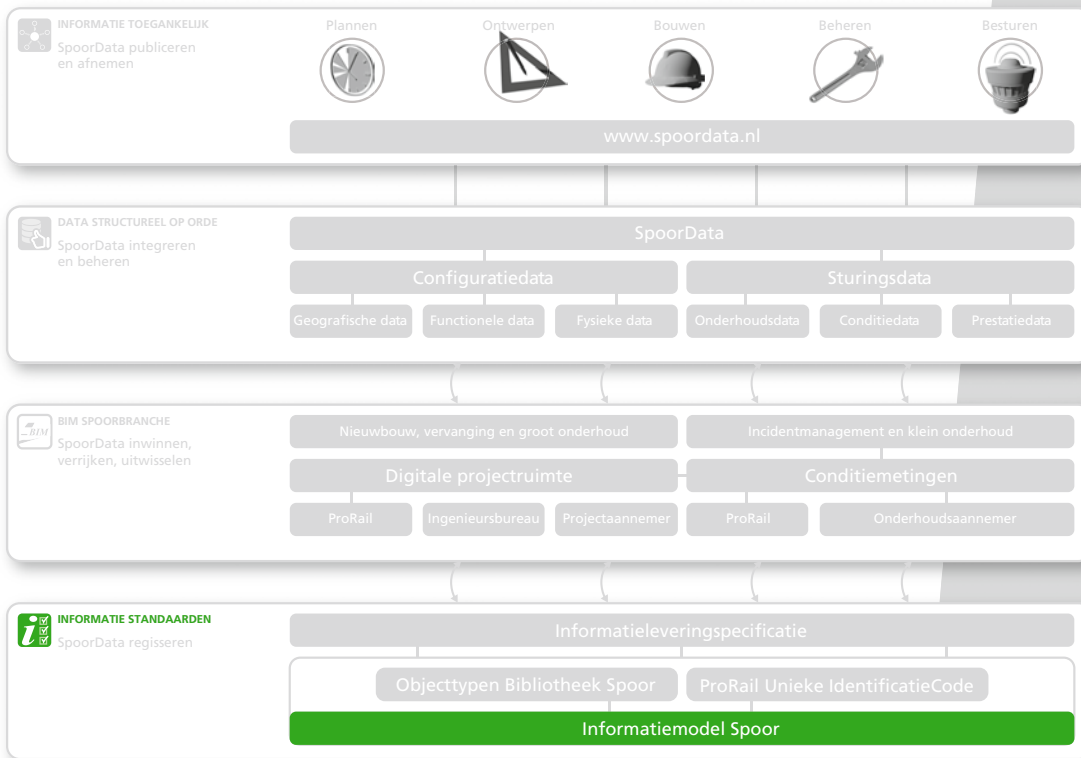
INFORMATIE TOEGANKELIJK
SpoorData publiceren en afnemen

Plannen
Ontwerpen
Bouwen
Beheren
Besturen

www.spoordata.nl

DATA STRUCTUREEL OP ORDE
SpoorData integreren en beheren

SpoorData

Configuratiedata
Sturingsdata

Geografische data
Functionele data
Fysieke data
Onderhoudsdata
Conditiedata
Prestatiedata

BIM SPOORBRANCHE
SpoorData inwinnen, verrijken, uitwisselen

BIM

Nieuwbouw, vervanging en groot onderhoud
Incidentmanagement en klein onderhoud

Digitale projectruimte
Conditiemetingen

ProRail
Ingenieursbureau
Projectaannemer
ProRail
Onderhoudsaannemer

INFORMATIE STANDAARDEN
SpoorData regisseren

Informatieleveringspecificatie

Objecttypen Bibliotheek Spoor
ProRail Unieke IdentificatieCode

Informatiemodel Spoor